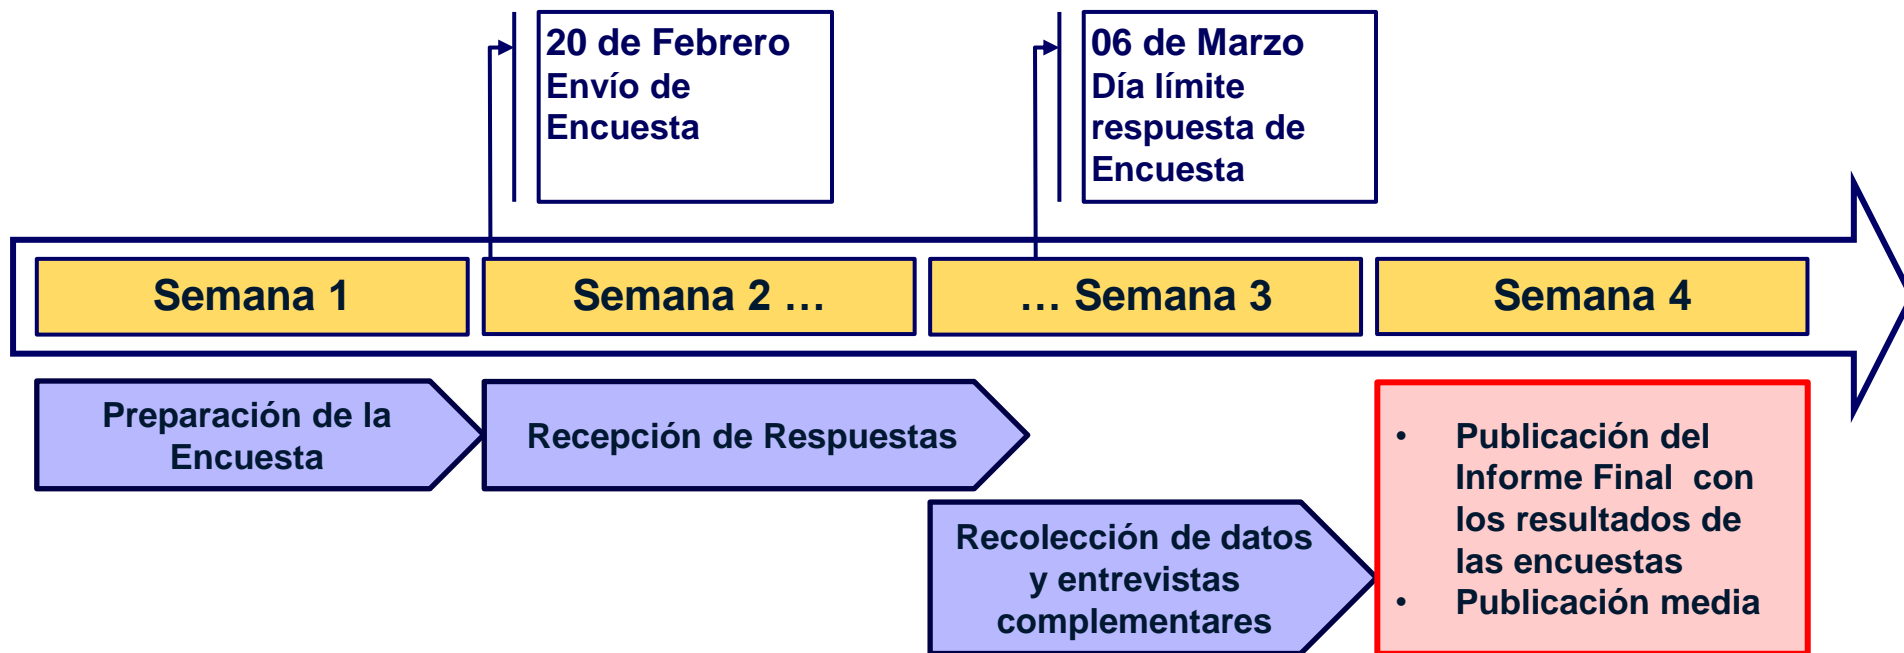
20 de Febrero
Envío de Encuesta

06 de Marzo
Día límite respuesta de Encuesta

Semana 1

Semana 2 …

… Semana 3

Semana 4

Preparación de la Encuesta

Recepción de Respuestas

Recolección de datos y entrevistas complementares

• Publicación del Informe Final con los resultados de las encuestas
• Publicación media